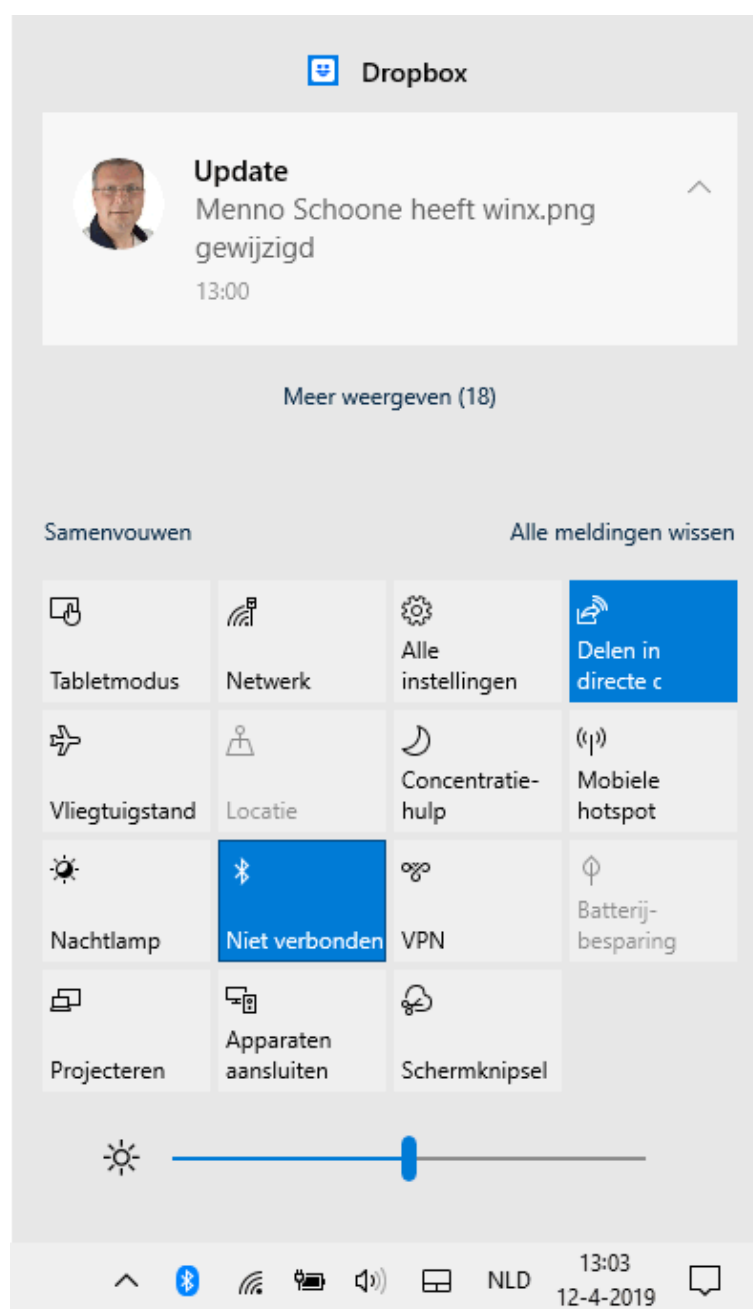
Dropbox

Update
Menno Schoone heeft winx.png gewijzigd
13:00

Meer weergeven (18)

Samenvouwen

Alle meldingen wissen

Tabletmodus

Netwerk

Alle instellingen

Delen in directe c

Vliegtuigstand

Locatie

Concentratiehulp

Mobiele hotspot

Nachtlamp

Niet verbonden

VPN

Batterijbesparing

Projecteren

Apparaten aansluiten

Schermknipsel

NLD

13:03
12-4-2019